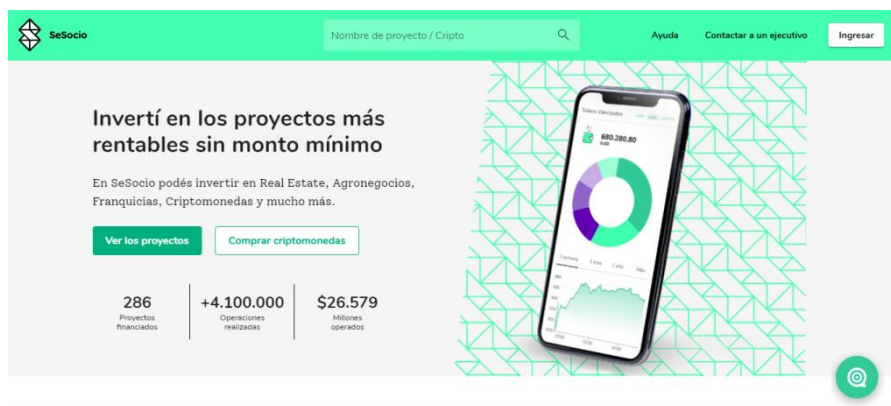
SeSocio

Nombre de proyecto / Cripto

Ayuda

Contactar a un ejecutivo

Ingresar

Invertí en los proyectos más rentables sin monto mínimo

En SeSocio podés invertir en Real Estate, Agronegocios, Franquicias, Criptomonedas y mucho más.

Ver los proyectos

Comprar criptomonedas

286
Proyectos financiados

+4.100.000
Operaciones realizadas

$26.579
Millones operados

680.280,80